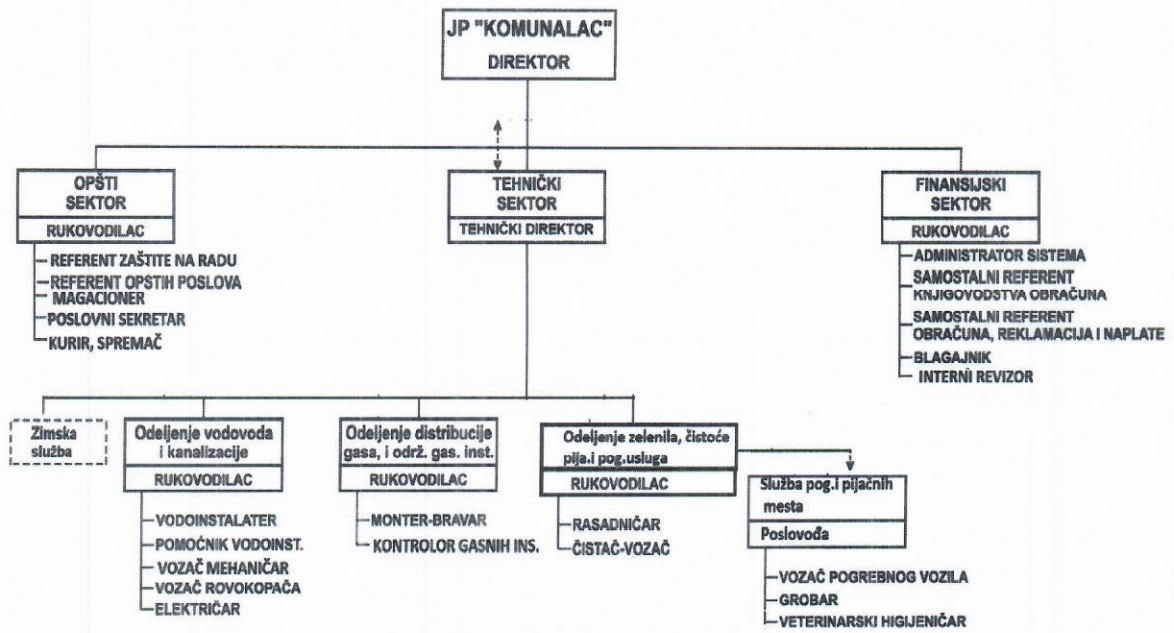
JP "KOMUNALAC"
DIREKTOR

OPŠTI SEKTOR
RUKOVODILAC
REFERENT ZAŠTITE NA RADU
REFERENT OPSTIH POSLOVA
MAGACIONER
POSLOVNI SEKRETAR
KURIR, SPREMAČ

TEHNIČKI SEKTOR
TEHNIČKI DIREKTOR

FINANSIJSKI SEKTOR
RUKOVODILAC
ADMINISTRATOR SISTEMA
SAMOSTALNI REFERENT KNJIGOVODSTVA OBRAČUNA
SAMOSTALNI REFERENT OBRAČUNA, REKLAMACIJA I NAPLATE
BLAGAJNIK
INTERNI REVIZOR

Zimska služba

Odeljenje vodovoda i kanalizacije
RUKOVODILAC
VODOINSTALATER
POMOĆNIK VODOINST.
VOZAČ MEHANIČAR
VOZAČ ROVOKOPAČA
ELEKTRIČAR

Odeljenje distribucije gasa, i održ. gas. inst.
RUKOVODILAC
MONTER-BRAVAR
KONTROLOR GASNIH INS.

Odeljenje zelenila, čistoće pija.i pog.usluga
RUKOVODILAC
RASADNIČAR
ČISTAČ-VOZAČ

Služba pog.i pijačnih mesta
Poslovođa
VOZAČ POGREBNOG VOZILA
GROBAR
VETERINARSKI HIGIJENIČAR